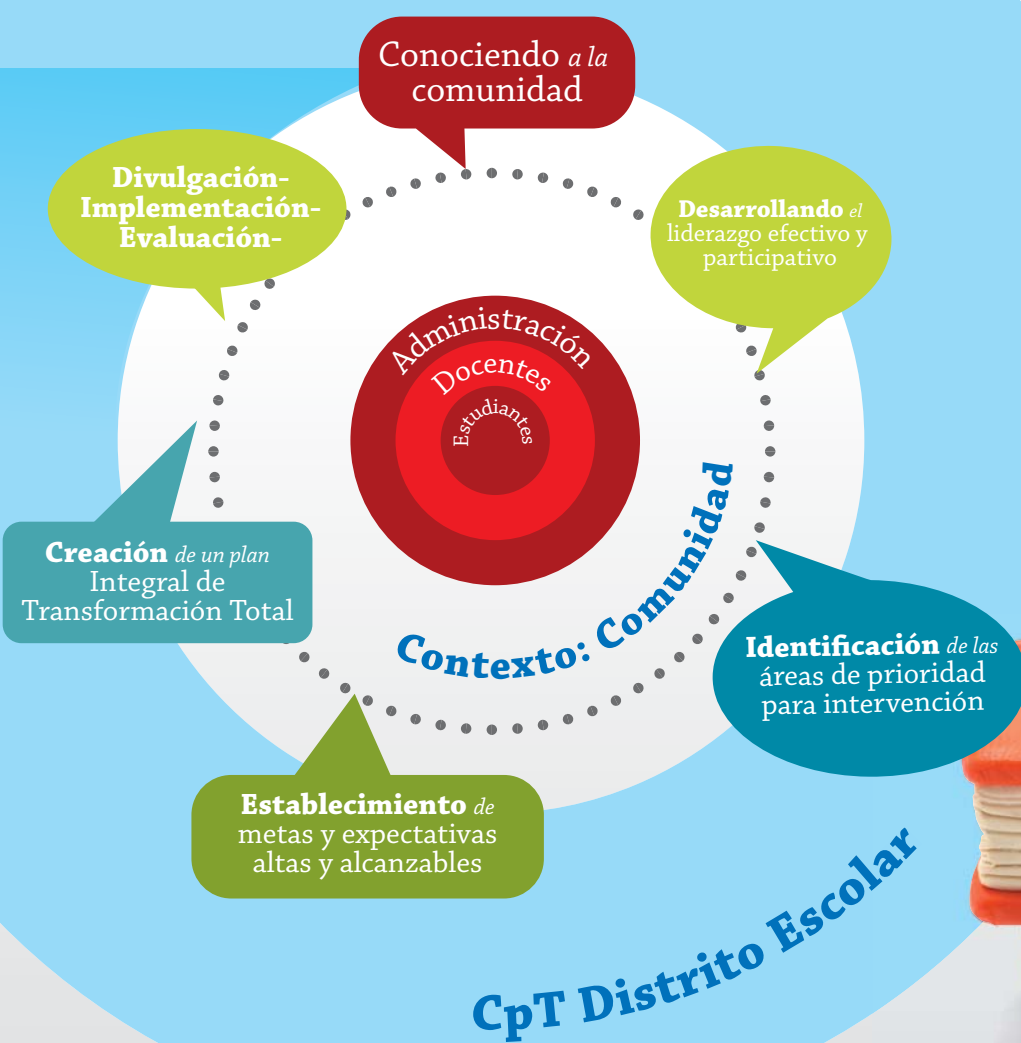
Conociendo a la comunidad

Desarrollando el liderazgo efectivo y participativo

Identificación de las áreas de prioridad para intervención

Establecimiento de metas y expectativas altas y alcanzables

Creación de un plan Integral de Transformación Total

Divulgación-Implementación-Evaluación-

Administración

Docentes

Estudiantes

Contexto: Comunidad

CpT Distrito Escolar